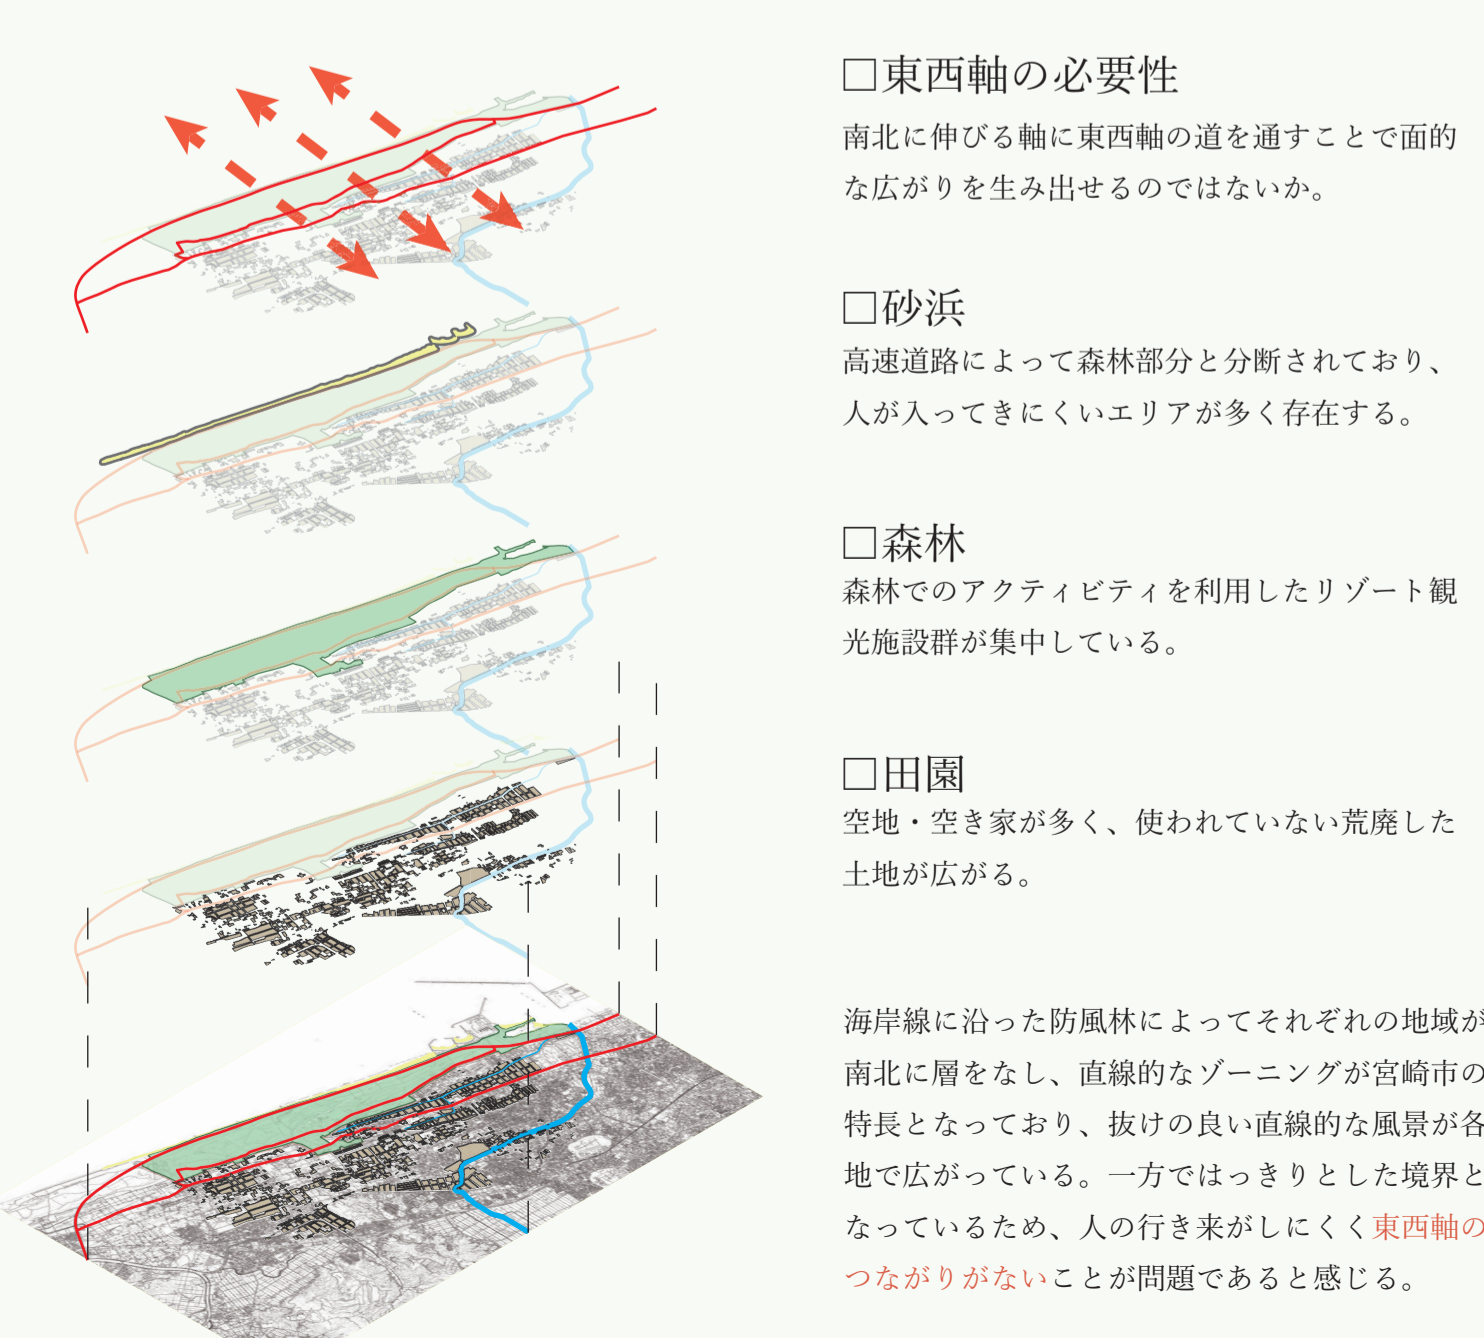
□東西軸の必要性

南北に伸びる軸に東西軸の道を通すことで面的な広がりを生み出せるのではないか。

□砂浜

高速道路によって森林部分と分断されており、人が入ってきにくいエリアが多く存在する。

□森林

森林でのアクティビティを利用したリゾート観光施設群が集中している。

□田園

空地・空き家が多く、使われていない荒廃した土地が広がる。

海岸線に沿った防風林によってそれぞれの地域が南北に層をなし、直線的なゾーニングが宮崎市の特長となっており、抜けの良い直線的な風景が各地で広がっている。一方ではっきりとした境界となっているため、人の行き来がしにくく東西軸のつながりがないことが問題であると感じる。